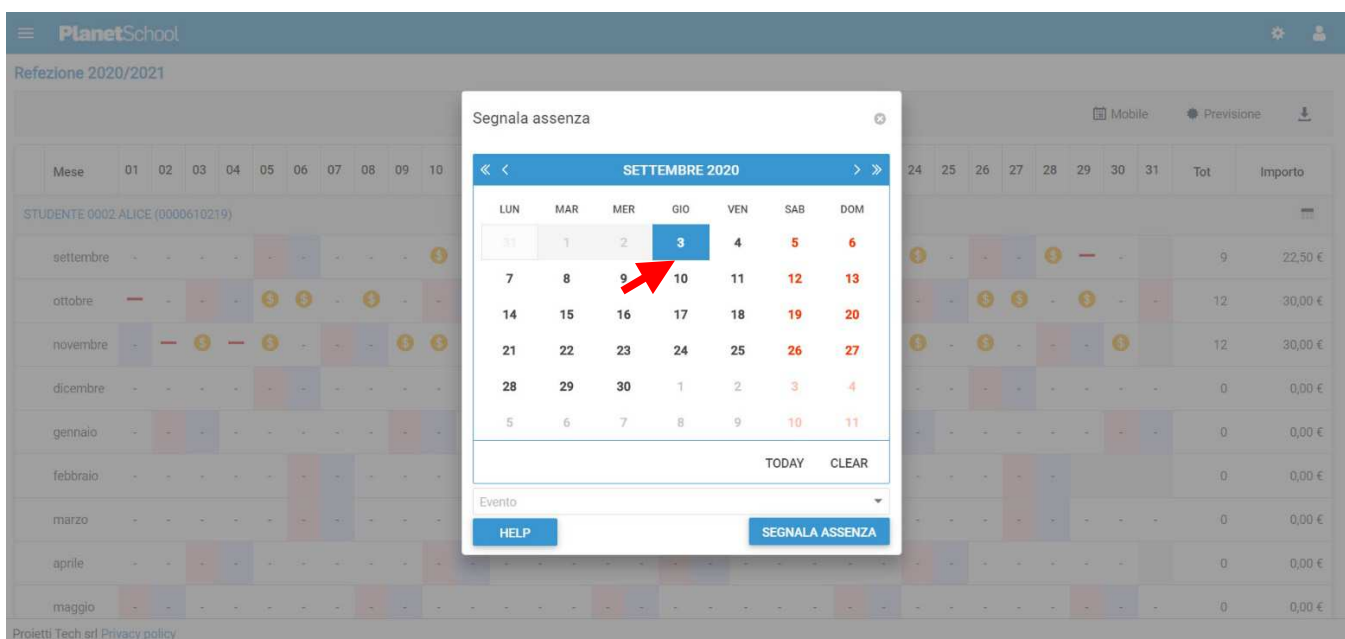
PlanetSchool

Refezione 2020/2021

Mobile Previsione

| Mese | 01 | 02 | 03 | 04 | 05 | 06 | 07 | 08 | 09 | 10 | 24 | 25 | 26 | 27 | 28 | 29 | 30 | 31 | Tot | Importo |
|---|---|---|---|---|---|---|---|---|---|---|---|---|---|---|---|---|---|---|---|---|
| STUDENTE 0002 ALICE (0000610219) | | | | | | | | | | | | | | | | | | | | |
| settembre | | | | | | | | | | | | | | | | | | | 9 | 22,50 € |
| ottobre | | | | | | | | | | | | | | | | | | | 12 | 30,00 € |
| novembre | | | | | | | | | | | | | | | | | | | 12 | 30,00 € |
| dicembre | | | | | | | | | | | | | | | | | | | 0 | 0,00 € |
| gennaio | | | | | | | | | | | | | | | | | | | 0 | 0,00 € |
| febbraio | | | | | | | | | | | | | | | | | | | 0 | 0,00 € |
| marzo | | | | | | | | | | | | | | | | | | | 0 | 0,00 € |
| aprile | | | | | | | | | | | | | | | | | | | 0 | 0,00 € |
| maggio | | | | | | | | | | | | | | | | | | | 0 | 0,00 € |

Segnala assenza

« ‹ SETTEMBRE 2020 › »

| LUN | MAR | MER | GIO | VEN | SAB | DOM |
|---|---|---|---|---|---|---|
| 31 | 1 | 2 | 3 | 4 | 5 | 6 |
| 7 | 8 | 9 | 10 | 11 | 12 | 13 |
| 14 | 15 | 16 | 17 | 18 | 19 | 20 |
| 21 | 22 | 23 | 24 | 25 | 26 | 27 |
| 28 | 29 | 30 | 1 | 2 | 3 | 4 |
| 5 | 6 | 7 | 8 | 9 | 10 | 11 |

TODAY CLEAR

Evento

HELP SEGNALA ASSENZA

Projetti Tech srl Privacy policy